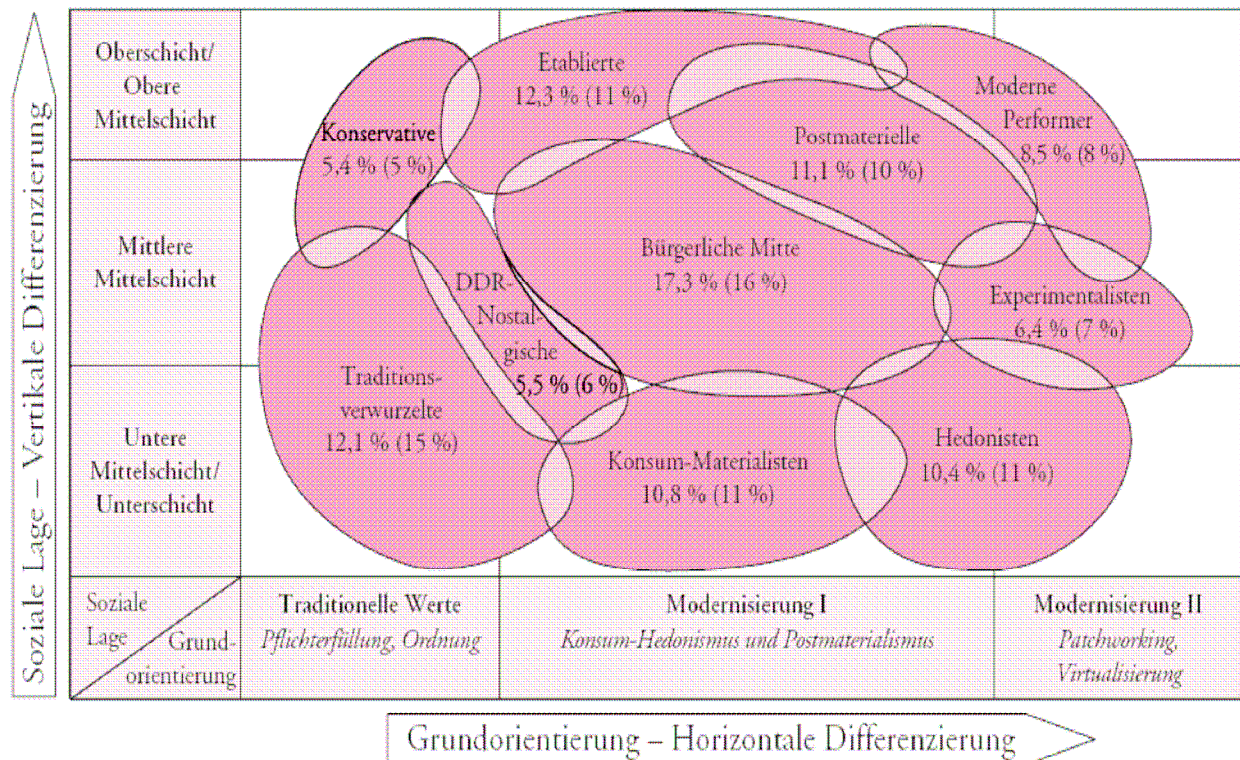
Soziale Lage – Vertikale Differenzierung

Oberschicht/ Obere Mittelschicht

Mittlere Mittelschicht

Untere Mittelschicht/ Unterschicht

Etablierte 12,3 % (11 %)

Moderne Performer 8,5 % (8 %)

Konservative 5,4 % (5 %)

Postmaterielle 11,1 % (10 %)

Bürgerliche Mitte 17,3 % (16 %)

DDR-Nostalgische 5,5 % (6 %)

Experimentalisten 6,4 % (7 %)

Traditionsverwurzelte 12,1 % (15 %)

Hedonisten 10,4 % (11 %)

Konsum-Materialisten 10,8 % (11 %)

Soziale Lage

Grundorientierung

Traditionelle Werte
*Pflichterfüllung, Ordnung*

Modernisierung I
*Konsum-Hedonismus und Postmaterialismus*

Modernisierung II
*Patchworking, Virtualisierung*

Grundorientierung – Horizontale Differenzierung